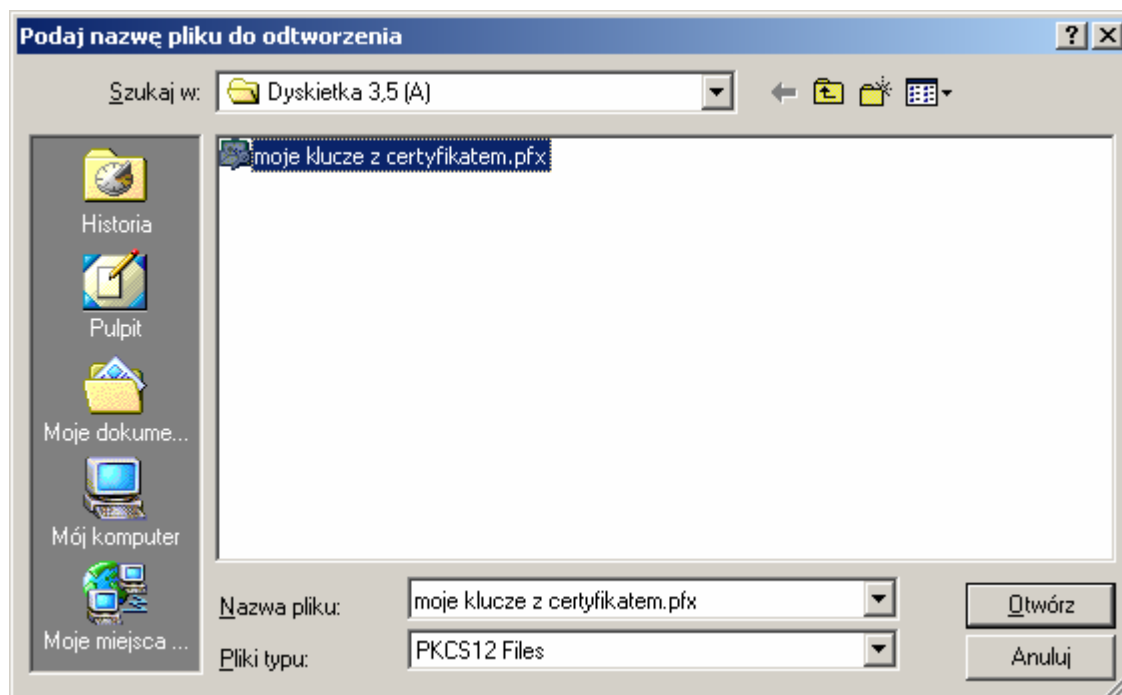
Podaj nazwę pliku do odtworzenia

?

Szukaj w: Dyskietka 3,5 (A)

moje klucze z certyfikatem.pfx

Historia

Pulpit

Moje dokume...

Mój komputer

Moje miejsca ...

Nazwa pliku: moje klucze z certyfikatem.pfx

Pliki typu: PKCS12 Files

Otwórz

Anuluj